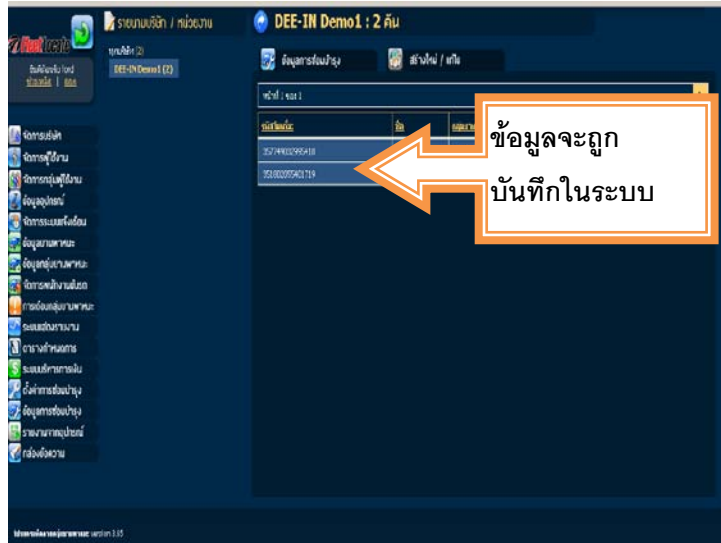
FleetLocate

รายนามบริษัท / หน่วยงาน

DEE-IN Demo1 : 2 คัน

ข้อมูลการซ่อมบำรุง

สร้างใหม่ / แก้ไข

หน้าที่ 1 ของ 1

DEE-IN Demo1 (2)

357749032995418

351802055401719

ข้อมูลจะถูก บันทึกในระบบ

จัดการบริษัท
จัดการผู้ใช้งาน
จัดการกลุ่มผู้ใช้งาน
ข้อมูลอุปกรณ์
จัดการระบบแจ้งเตือน
ข้อมูลยานพาหนะ
ข้อมูลกลุ่มยานพาหนะ
จัดการพนักงานขับรถ
การซ่อมบำรุงยานพาหนะ
ระบบส่งรายงาน
ตารางกำหนดการ
ระบบบริหารการเงิน
ตั้งค่าการซ่อมบำรุง
ข้อมูลการซ่อมบำรุง
รายงานจากอุปกรณ์
กล่องข้อความ

version 3.15